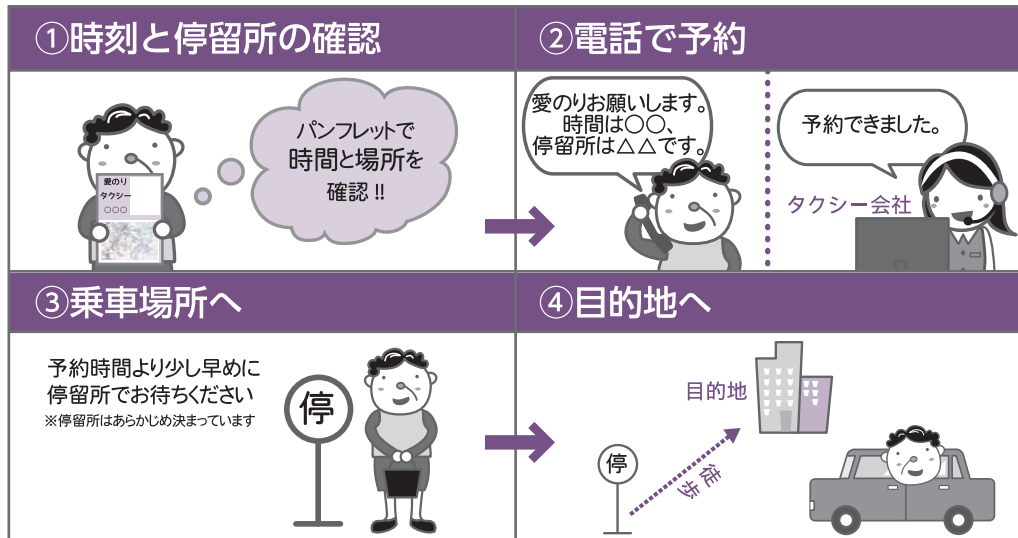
①時刻と停留所の確認

愛のり
タクシー
○○○

パンフレットで
時間と場所を
確認!!

②電話で予約

愛のりお願いします。
時間は○○、
停留所は△△です。

予約できました。

タクシー会社

③乗車場所へ

予約時間より少し早めに
停留所でお待ちください
※停留所はあらかじめ決まっています

停

④目的地へ

目的地

停

徒歩